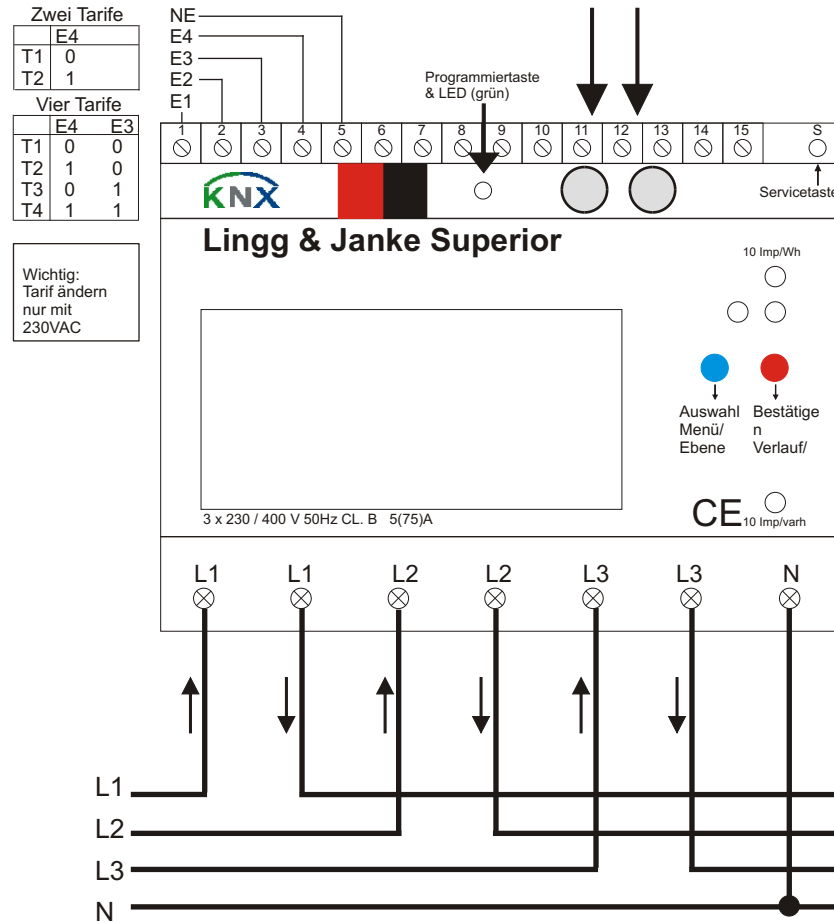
Zwei Tarife

| | E4 |
|---|---|
| T1 | 0 |
| T2 | 1 |

Vier Tarife

| | E4 | E3 |
|---|---|---|
| T1 | 0 | 0 |
| T2 | 1 | 0 |
| T3 | 0 | 1 |
| T4 | 1 | 1 |

Wichtig: Tarif ändern nur mit 230VAC

NE
E4
E3
E2
E1

Programmiertaste & LED (grün)

1 2 3 4 5 6 7 8 9 10 11 12 13 14 15 S

KNX

Servicetaste

Lingg & Janke Superior

10 Imp/Wh

Auswahl Menü/ Ebene

Bestätige n Verlauf/

3 x 230 / 400 V 50Hz CL. B 5(75)A

CE 10 Imp/varh

L1 L1 L2 L2 L3 L3 N

L1
L2
L3
N